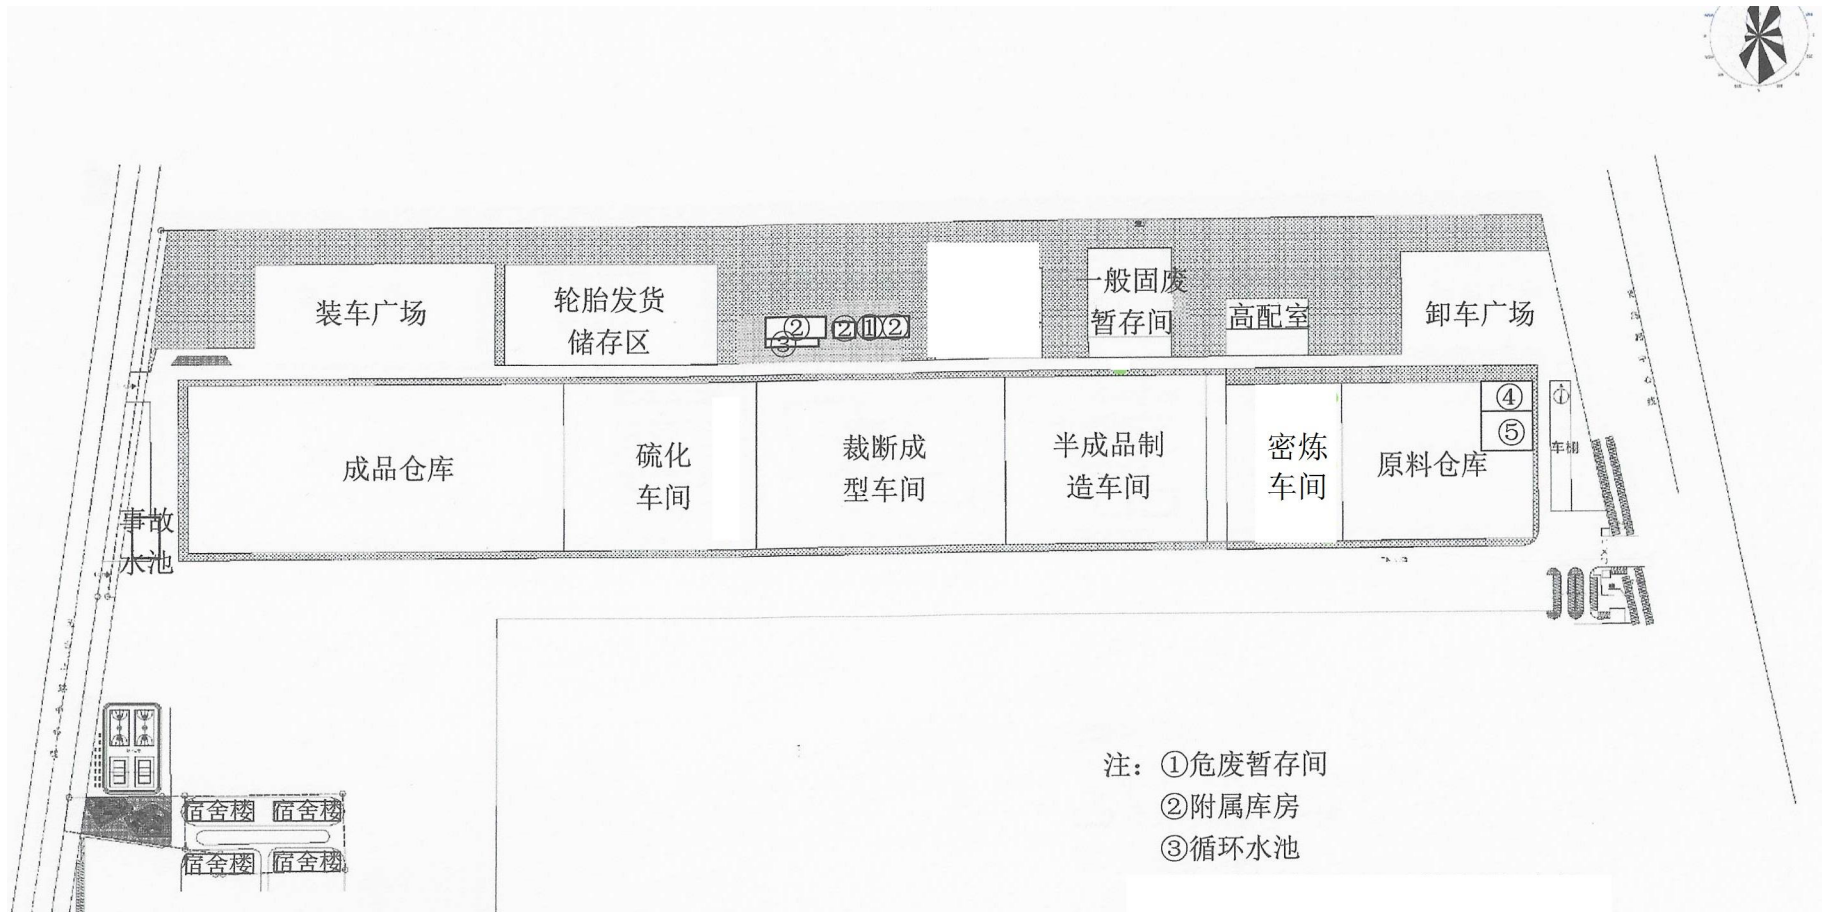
装车广场

轮胎发货储存区

②

③

②①②

一般固废暂存间

高配室

卸车广场

成品仓库

硫化车间

裁断成型车间

半成品制造车间

密炼车间

原料仓库

④

⑤

车棚

事故水池

宿舍楼 宿舍楼

宿舍楼 宿舍楼

注：①危废暂存间
②附属库房
③循环水池